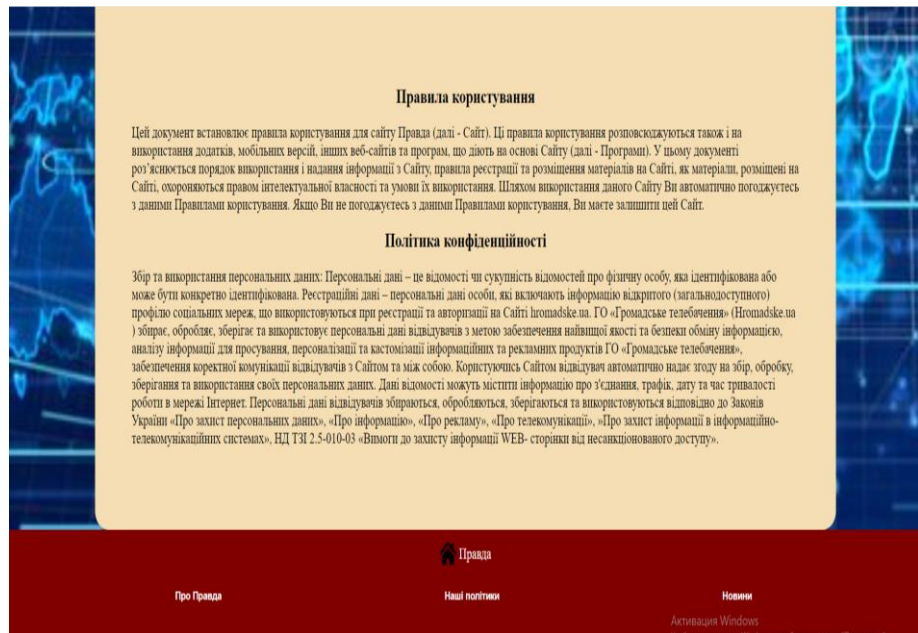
Правила користування

Цей документ встановлює правила користування для сайту Правда (далі - Сайт). Ці правила користування розповсюджуються також і на використання додатків, мобільних версій, інших веб-сайтів та програм, що діють на основі Сайту (далі - Програми). У цьому документі роз'яснюється порядок використання і надання інформації з Сайту, правила реєстрації та розміщення матеріалів на Сайті, як матеріали, розміщені на Сайті, охороняються правом інтелектуальної власності та умови їх використання. Шляхом використання даного Сайту Ви автоматично погоджуєтесь з даними Правилами користування. Якщо Ви не погоджуєтесь з даними Правилами користування, Ви маєте залишити цей Сайт.

Політика конфіденційності

Збір та використання персональних даних: Персональні дані – це відомості чи сукупність відомостей про фізичну особу, яка ідентифікована або може бути конкретно ідентифікована. Реєстраційні дані – персональні дані особи, які включають інформацію відкритого (загальнодоступного) профілю соціальних мереж, що використовуються при реєстрації та авторизації на Сайті hromadske.ua. ГО «Громадське телебачення» (Hromadske.ua ) збирає, обробляє, зберігає та використовує персональні дані відвідувачів з метою забезпечення найвищої якості та безпеки обміну інформацією, аналізу інформації для просування, персоналізації та кастомізації інформаційних та рекламних продуктів ГО «Громадське телебачення», забезпечення коректної комунікації відвідувачів з Сайтом та між собою. Користуючись Сайтом відвідувач автоматично надає згоду на збір, обробку, зберігання та використання своїх персональних даних. Дані відомості можуть містити інформацію про з'єднання, трафік, дату та час тривалості роботи в мережі Інтернет. Персональні дані відвідувачів збираються, обробляються, зберігаються та використовуються відповідно до Законів України «Про захист персональних даних», «Про інформацію», «Про рекламу», «Про телекомунікації», »Про захист інформації в інформаційно-телекомунікаційних системах», НД ТЗІ 2.5-010-03 «Вимоги до захисту інформації WEB- сторінки від несанкціонованого доступу».

Правда

Про Правда

Наші політики

Новини

Активация Windows